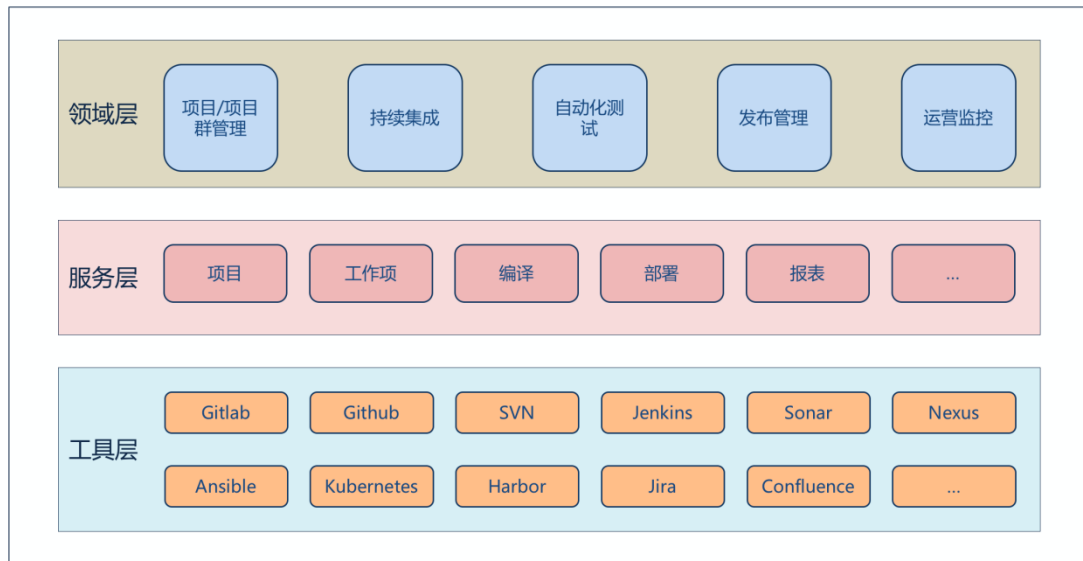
领域层

项目/项目群管理

持续集成

自动化测试

发布管理

运营监控

服务层

项目

工作项

编译

部署

报表

...

工具层

Gitlab

Github

SVN

Jenkins

Sonar

Nexus

Ansible

Kubernetes

Harbor

Jira

Confluence

...